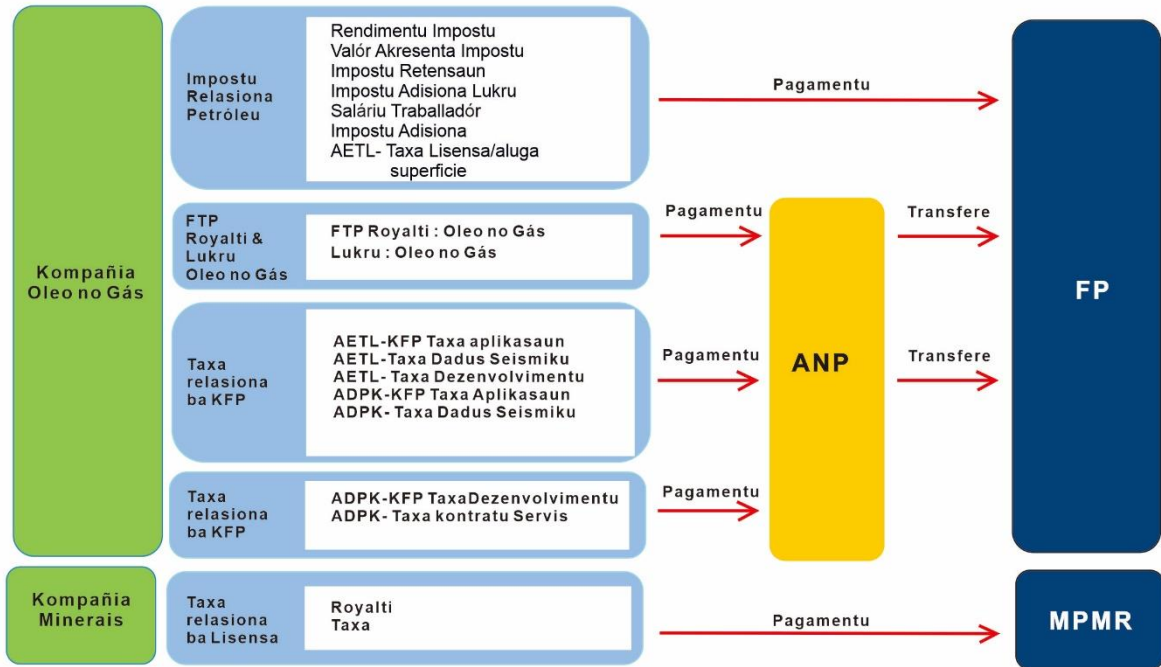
Kompañia Oleo no Gás

Impostu Relasiona Petróleu

Rendimentu Impostu
Valór Akresenta Impostu
Impostu Retensaun
Impostu Adisiona Lukru
Saláriu Traballadór
Impostu Adisiona
AETL- Taxa Lisensa/aluga superficie

Pagamentu

FTP Royalti & Lukru Oleo no Gás

FTP Royalti : Oleo no Gás
Lukru : Oleo no Gás

Pagamentu

Transfere

Taxa relasiona ba KFP

AETL-KFP Taxa aplikasaun
AETL-Taxa Dadus Seismiku
AETL- Taxa Dezenvolvimentu
ADPK-KFP Taxa Aplikasaun
ADPK- Taxa Dadus Seismiku

Pagamentu

ANP

Transfere

FP

Taxa relasiona ba KFP

ADPK-KFP TaxaDezenvolvimentu
ADPK- Taxa kontratu Servis

Pagamentu

Kompañia Minerais

Taxa relasiona ba Lisensa

Royalti
Taxa

Pagamentu

MPMR